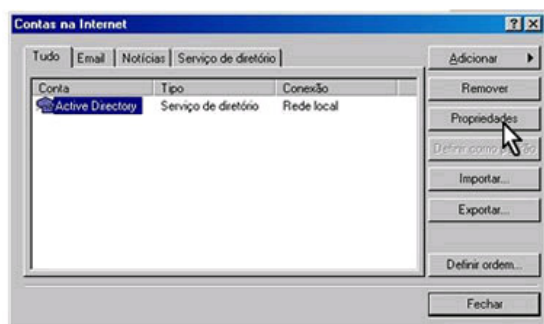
Contas na Internet

? X

Tudo | Email | Notícias | Serviço de diretório

| Conta | Tipo | Conexão |
|---|---|---|
| Active Directory | Serviço de diretório | Rede local |

Adicionar ▸

Remover

Propriedades

Definir como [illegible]

Importar...

Exportar...

Definir ordem...

Fechar